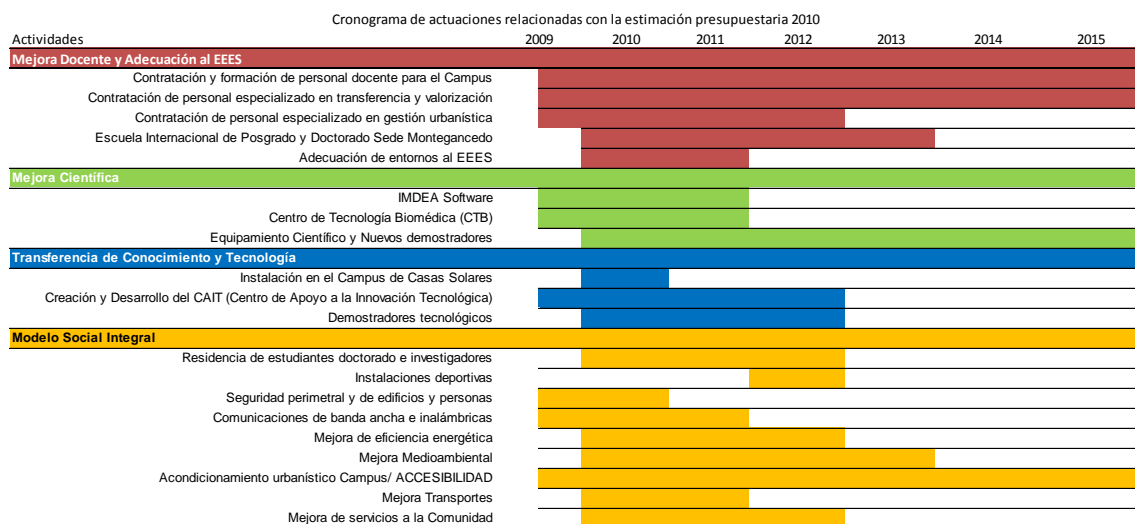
Cronograma de actuaciones relacionadas con la estimación presupuestaria 2010

| Actividades | 2009 | 2010 | 2011 | 2012 | 2013 | 2014 | 2015 |
|---|---|---|---|---|---|---|---|
| **Mejora Docente y Adecuación al EEES** | | | | | | | |
| Contratación y formación de personal docente para el Campus | | | | | | | |
| Contratación de personal especializado en transferencia y valorización | | | | | | | |
| Contratación de personal especializado en gestión urbanística | | | | | | | |
| Escuela Internacional de Posgrado y Doctorado Sede Montegancedo | | | | | | | |
| Adecuación de entornos al EEES | | | | | | | |
| **Mejora Científica** | | | | | | | |
| IMDEA Software | | | | | | | |
| Centro de Tecnología Biomédica (CTB) | | | | | | | |
| Equipamiento Científico y Nuevos demostradores | | | | | | | |
| **Transferencia de Conocimiento y Tecnología** | | | | | | | |
| Instalación en el Campus de Casas Solares | | | | | | | |
| Creación y Desarrollo del CAIT (Centro de Apoyo a la Innovación Tecnológica) | | | | | | | |
| Demostradores tecnológicos | | | | | | | |
| **Modelo Social Integral** | | | | | | | |
| Residencia de estudiantes doctorado e investigadores | | | | | | | |
| Instalaciones deportivas | | | | | | | |
| Seguridad perimetral y de edificios y personas | | | | | | | |
| Comunicaciones de banda ancha e inalámbricas | | | | | | | |
| Mejora de eficiencia energética | | | | | | | |
| Mejora Medioambiental | | | | | | | |
| Acondicionamiento urbanístico Campus/ ACCESIBILIDAD | | | | | | | |
| Mejora Transportes | | | | | | | |
| Mejora de servicios a la Comunidad | | | | | | | |